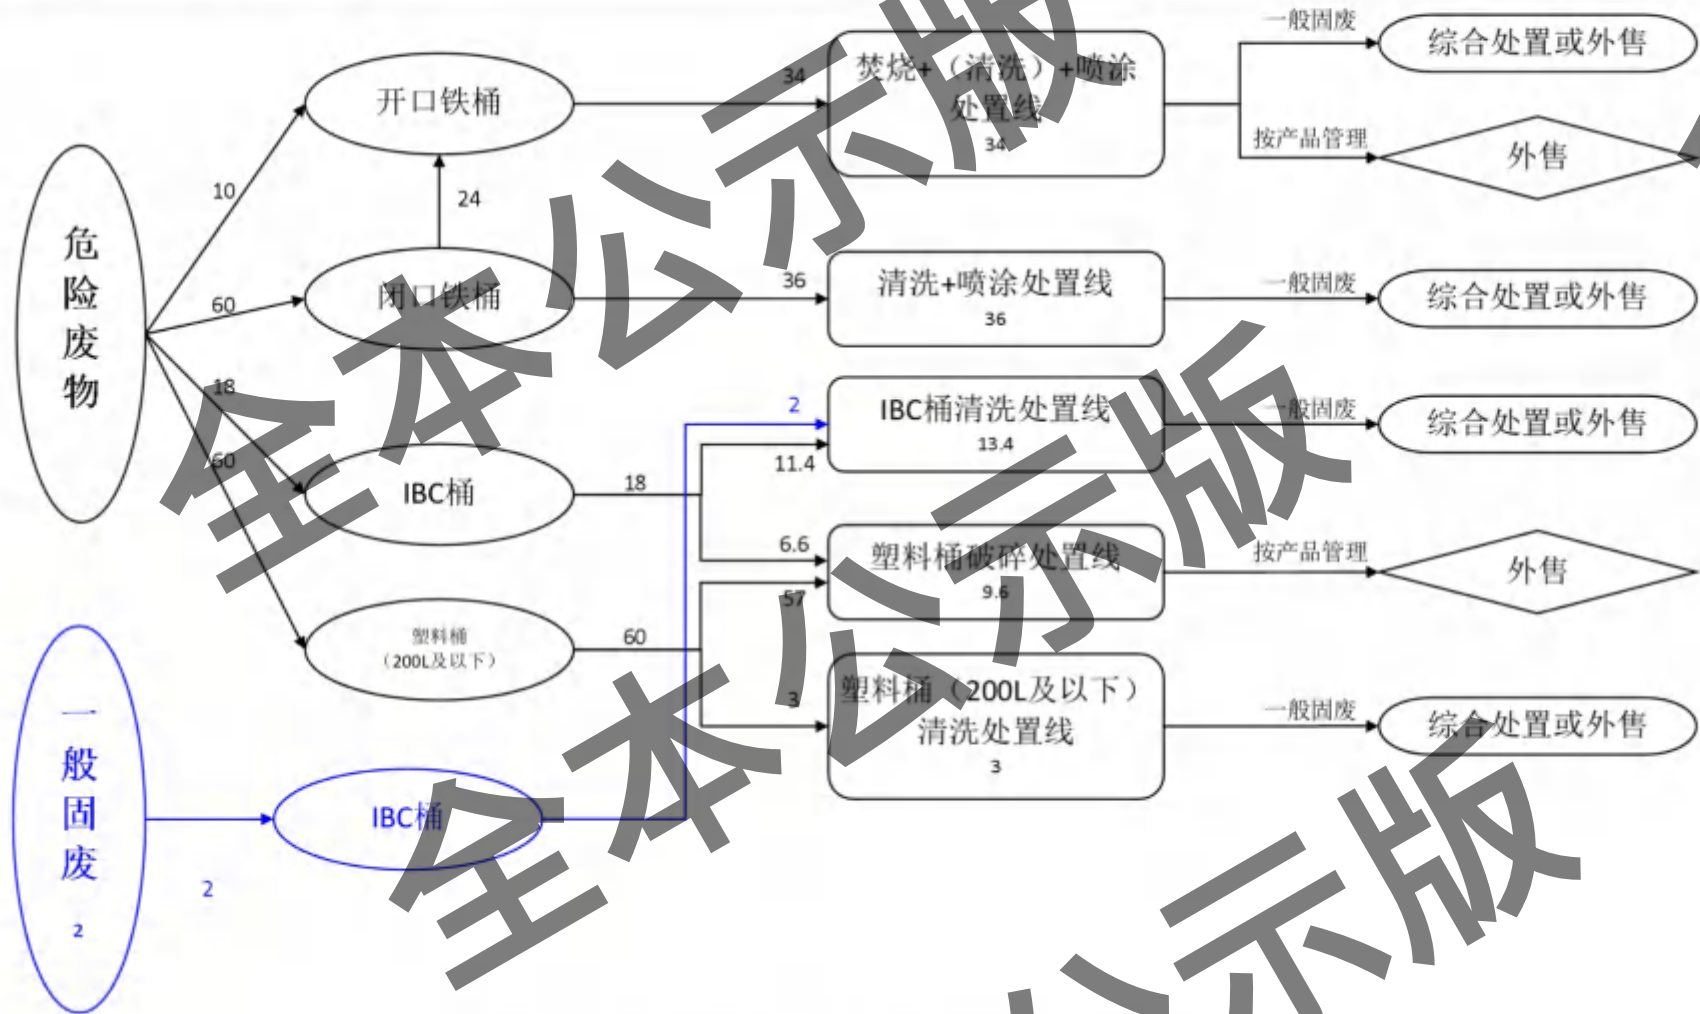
危险废物

10
60
18
60

开口铁桶
24
闭口铁桶
IBC桶
塑料桶（200L及以下）

34
36
2
11.4
18
6.6
57
60
3

焚烧+（清洗）+喷涂处置线
34

清洗+喷涂处置线
36

IBC桶清洗处置线
13.4

塑料桶破碎处置线
9.6

塑料桶（200L及以下）清洗处置线
3

一般固废
综合处置或外售
按产品管理
外售
一般固废
综合处置或外售
一般固废
综合处置或外售
按产品管理
外售
一般固废
综合处置或外售

一般固废
2
2
IBC桶

全本公示版
全本公示版
全本公示版
公示版